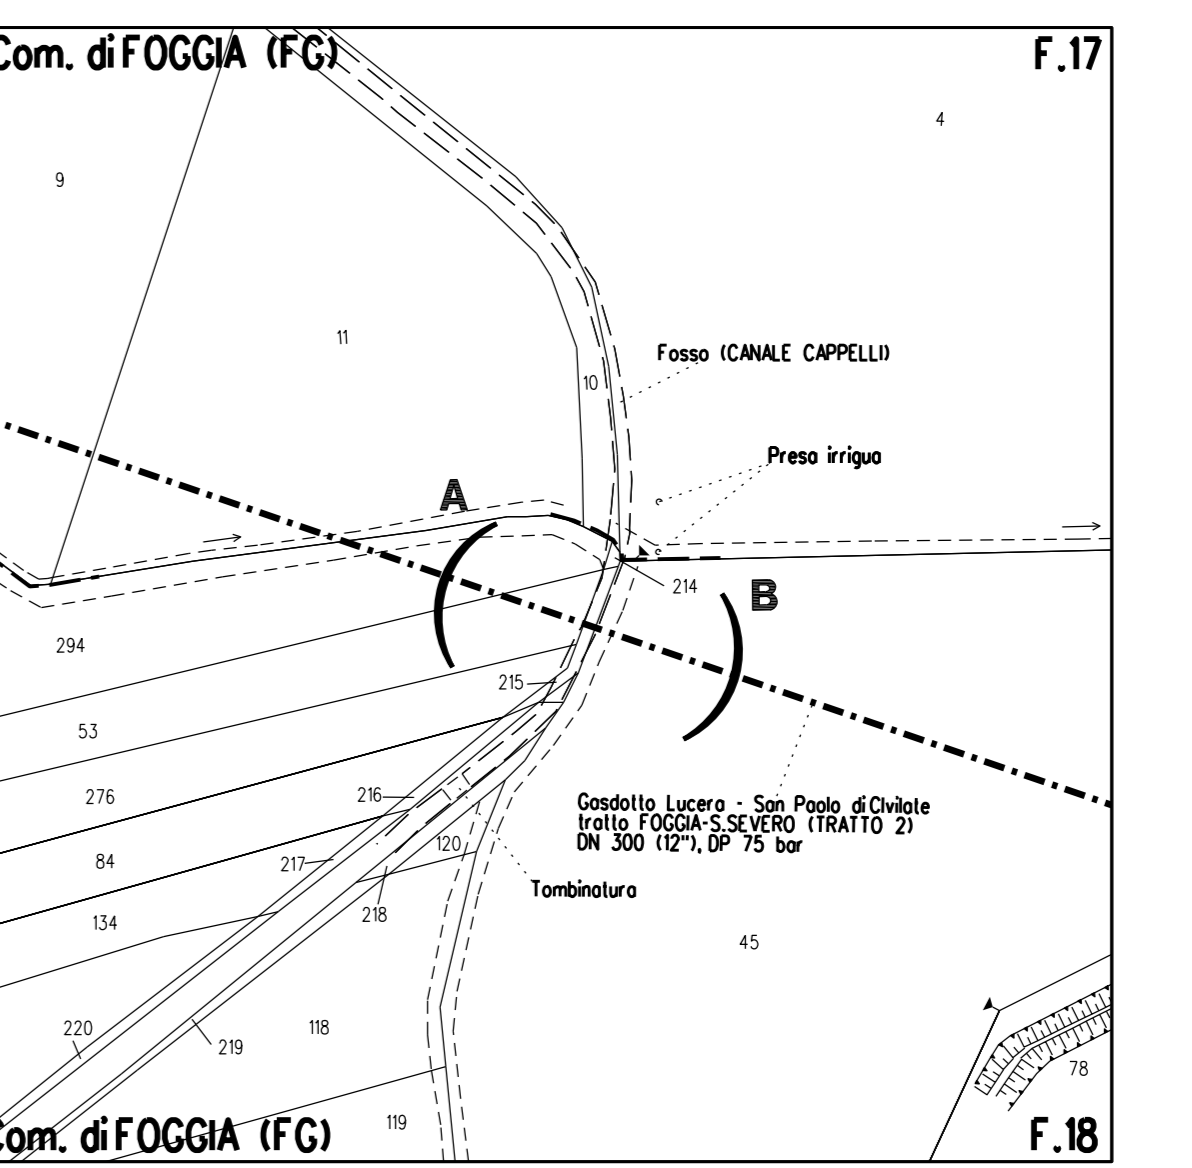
Com. di FOGGIA (FG)

F.17

4

9

11

10

Fosso (CANALE CAPPELLI)

Presa irrigua

A

214

B

294

215

53

276

216

84

120

217

218

Tombinatura

Gasdotto Lucera - San Paolo di Civitale tratto FOGGIA-S.SEVERO (TRATTO 2) DN 300 (12"), DP 75 bar

134

45

220

219

118

78

Com. di FOGGIA (FG)

119

F.18